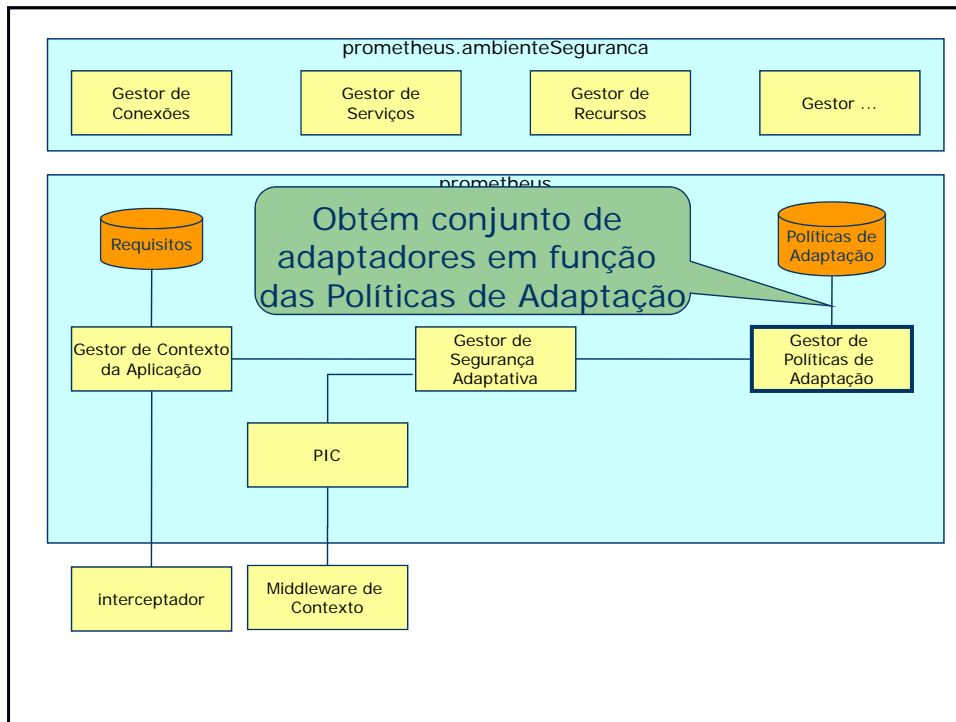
prometheus.ambienteSeguranca

Gestor de Conexões

Gestor de Serviços

Gestor de Recursos

Gestor ...

prometheus

Obtém conjunto de adaptadores em função das Políticas de Adaptação

Requisitos

Políticas de Adaptação

Gestor de Contexto da Aplicação

Gestor de Segurança Adaptativa

Gestor de Políticas de Adaptação

PIC

interceptador

Middleware de Contexto